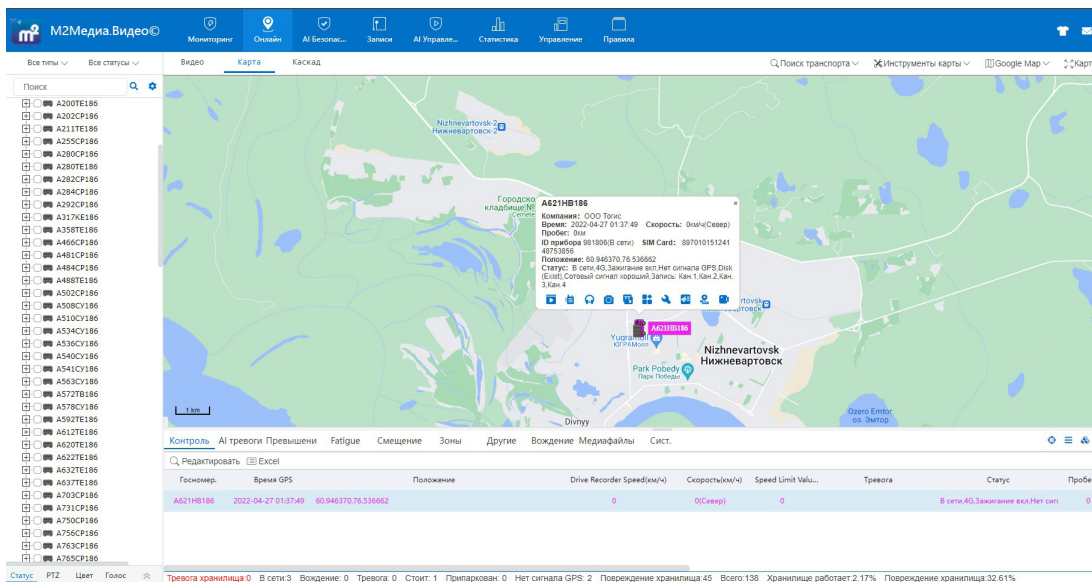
M2Медиа.Видео©

Мониторинг
Онлайн
AI Безопас...
Записи
AI Управле...
Статистика
Управление
Правила

Все типы
Все статусы

Видео
Карта
Каскад

Поиск транспорта
Инструменты карты
Google Map
Карт

Поиск

A200TE186
A202CP186
A211TE186
A255CP186
A280CP186
A280TE186
A282CP186
A284CP186
A292CP186
A317KE186
A358TE186
A466CP186
A481CP186
A484CP186
A488TE186
A502CP186
A508CY186
A510CY186
A534CY186
A536CY186
A540CY186
A541CY186
A563CY186
A572TB186
A578CY186
A592TE186
A612TE186
A620TE186
A622TE186
A632TE186
A637TE186
A703CP186
A731CP186
A750CP186
A756CP186
A763CP186
A765CP186

Статус
PTZ
Цвет
Голос

Nizhnevartovsk-2
Нижневартовск-2
Городское кладбище №
Cemet
Nizhnevartovsk
Нижневартовск
Yugra Mall
ЮГРАМолл
Park Pobedy
Парк Победы
Divnyy
Ozero Emtor
оз. Эмтор
1 km

A621HB186
Компания: ООО Тогис
Время: 2022-04-27 01:37:49 Скорость: 0км/ч(Север)
Пробег: 0км
ID прибора 981806(В сети) SIM Card: 897010151241 48753858
Положение: 60.946370,76.536662
Статус: В сети,4G,Зажигание вкл,Нет сигнала GPS,Disk (Exist),Сотовый сигнал хороший,Запись: Кан.1,Кан.2,Кан. 3,Кан.4

A621HB186

Контроль
AI тревоги
Превышени
Fatigue
Смещение
Зоны
Другие
Вождение
Медиафайлы
Сист.

Редактировать
Excel

| Госномер. | Время GPS | Положение | Drive Recorder Speed(км/ч) | Скорость(км/ч) | Speed Limit Valu... | Тревога | Статус | Пробе |
|---|---|---|---|---|---|---|---|---|
| A621HB186 | 2022-04-27 01:37:49 | 60.946370,76.536662 | 0 | 0(Север) | 0 | | В сети,4G,Зажигание вкл,Нет сигн | 0 |

Тревога хранилища 0 В сети:3 Вождение: 0 Тревога: 0 Стоит: 1 Припаркован: 0 Нет сигнала GPS: 2 Повреждение хранилища:45 Всего:138 Хранилище работает:2.17% Повреждение хранилища:32.61%